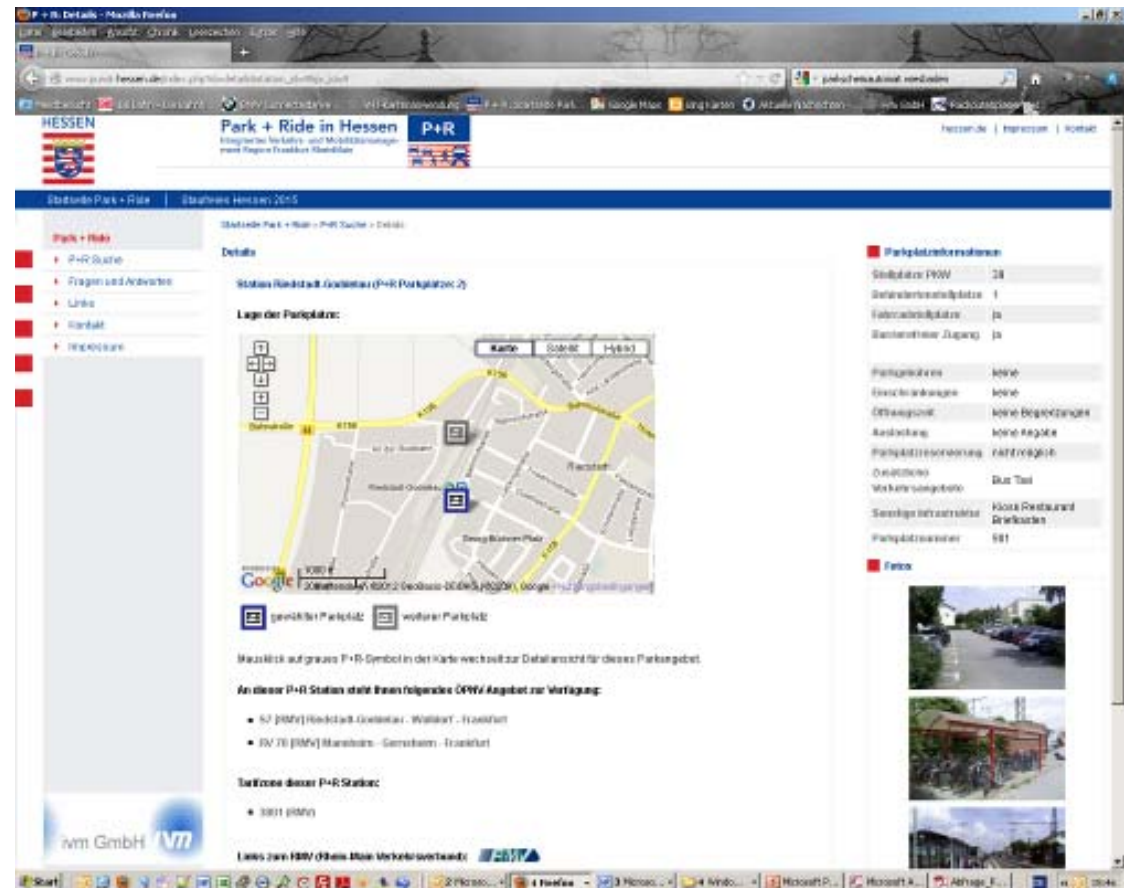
P + R: Details - Mozilla Firefox
Datei Bearbeiten Ansicht Chronik Lesezeichen Extras Hilfe

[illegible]hessen.de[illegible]

HESSEN
Park + Ride in Hessen
P+R
Integriertes Verkehrs- und Mobilitätsmanagement Region Frankfurt RheinMain
hessen.de | Impressum | Kontakt

Startseite Park + Ride | Staufreies Hessen 2015

Park + Ride
P+R Suche
Fragen und Antworten
Links
Kontakt
Impressum

Startseite Park + Ride > P+R Suche > Details

Details

Station Riedstadt-Goddelau (P+R Parkplatz: 2)

Lage der Parkplätze:

Karte Satellit Hybrid

Riedstadt
Bahnstraße
Georg-Büchner-Platz

Google

gewählter Parkplatz weiterer Parkplatz

Mausklick auf graues P+R-Symbol in der Karte wechselt zur Detailansicht für dieses Parkangebot.

An dieser P+R Station steht Ihnen folgendes ÖPNV Angebot zur Verfügung:

• S7 [RMV] Riedstadt-Goddelau - Walldorf - Frankfurt
• RV 70 [RMV] Mannheim - Gernsheim - Frankfurt

Tarifzone dieser P+R Station:

• 3801 (RMV)

Links zum RMV (Rhein-Main Verkehrsverbund):

Parkplatzinformationen

| Stellplätze PKW | 38 |
|---|---|
| Behindertenstellplätze | 1 |
| Fahrradabstellplätze | ja |
| Barrierefreier Zugang | ja |

| Parkgebühren | keine |
|---|---|
| Einschränkungen | keine |
| Öffnungszeit | keine Begrenzungen |
| Auslastung | keine Angabe |
| Parkplatzreservierung | nicht möglich |
| Zusätzliche Verkehrsangebote | Bus Taxi |
| Sonstige Infrastruktur | Kiosk Restaurant Briefkasten |
| Parkplatznummer | 581 |

Fotos

ivm GmbH

Start